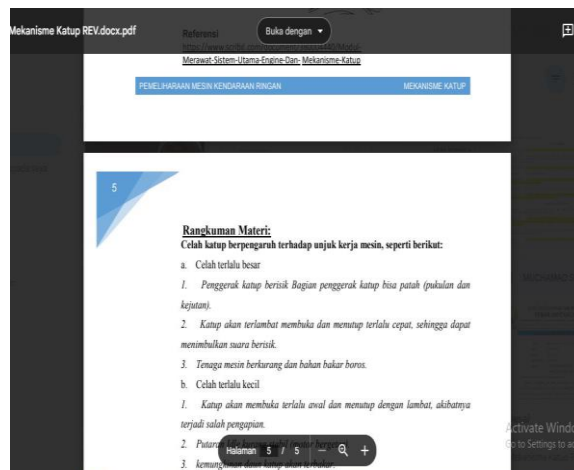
Mekanisme Katup REV.docx.pdf

Buka dengan

Referensi

https://www.scribd.com/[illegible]

Merawat-Sistem-Utama-Engine-Dan- Mekanisme-Katup

PEMELIHARAAN MESIN KENDARAAN RINGAN

MEKANISME KATUP

5

Rangkuman Materi:

Celah katup berpengaruh terhadap unjuk kerja mesin, seperti berikut:

a. Celah terlalu besar

1. Penggerak katup berisik Bagian penggerak katup bisa patah (pukulan dan kejutan).

2. Katup akan terlambat membuka dan menutup terlalu cepat, sehingga dapat menimbulkan suara berisik.

3. Tenaga mesin berkurang dan bahan bakar boros.

b. Celah terlalu kecil

1. Katup akan membuka terlalu awal dan menutup dengan lambat, akibatnya terjadi salah pengapian.

2. Putaran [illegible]

3. kemungkinan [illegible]

Halaman 5 / 5

Activate Windo

Go to Settings to a